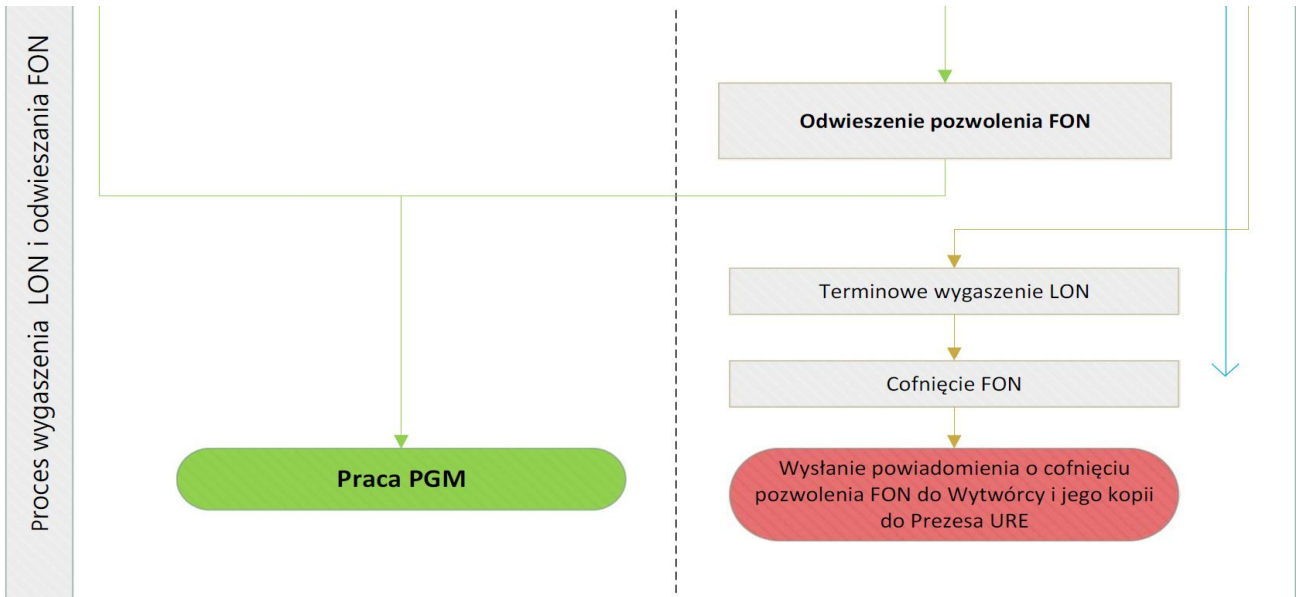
Proces wygaszenia LON i odwieszania FON

Odwieszenie pozwolenia FON

Terminowe wygaszenie LON

Cofnięcie FON

Praca PGM

Wysłanie powiadomienia o cofnięciu pozwolenia FON do Wytwórcy i jego kopii do Prezesa URE